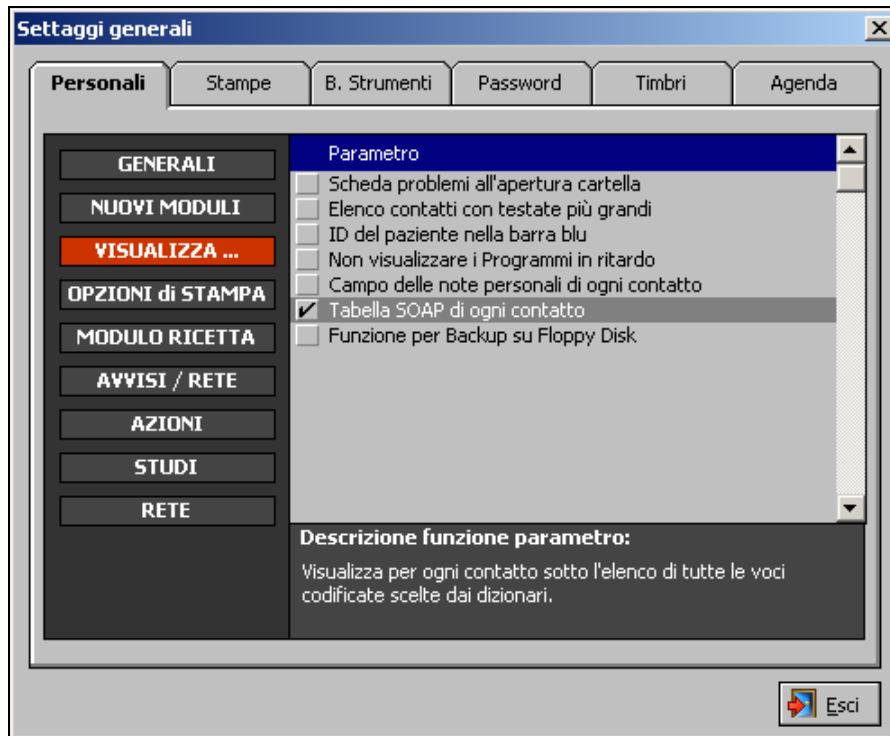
Settaggi generali

Personali | Stampe | B. Strumenti | Password | Timbri | Agenda

GENERALI
NUOVI MODULI
VISUALIZZA ...
OPZIONI di STAMPA
MODULO RICETTA
AVVISI / RETE
AZIONI
STUDI
RETE

Parametro
Scheda problemi all'apertura cartella
Elenco contatti con testate più grandi
ID del paziente nella barra blu
Non visualizzare i Programmi in ritardo
Campo delle note personali di ogni contatto
✓ Tabella SOAP di ogni contatto
Funzione per Backup su Floppy Disk

Descrizione funzione parametro:
Visualizza per ogni contatto sotto l'elenco di tutte le voci codificate scelte dai dizionari.

Esci